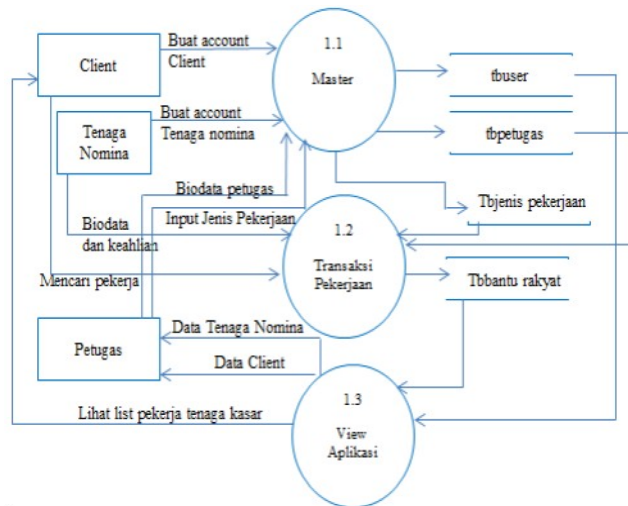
Client

Buat account Client

1.1

Master

tbuser

Tenaga Nomina

Buat account Tenaga nomina

tbpetugas

Biodata petugas

Input Jenis Pekerjaan

Tbjenis pekerjaan

Biodata dan keahlian

1.2

Transaksi Pekerjaan

Mencari pekerja

Tbbantu rakyat

Petugas

Data Tenaga Nomina

Data Client

1.3

Lihat list pekerja tenaga kasar

View Aplikasi